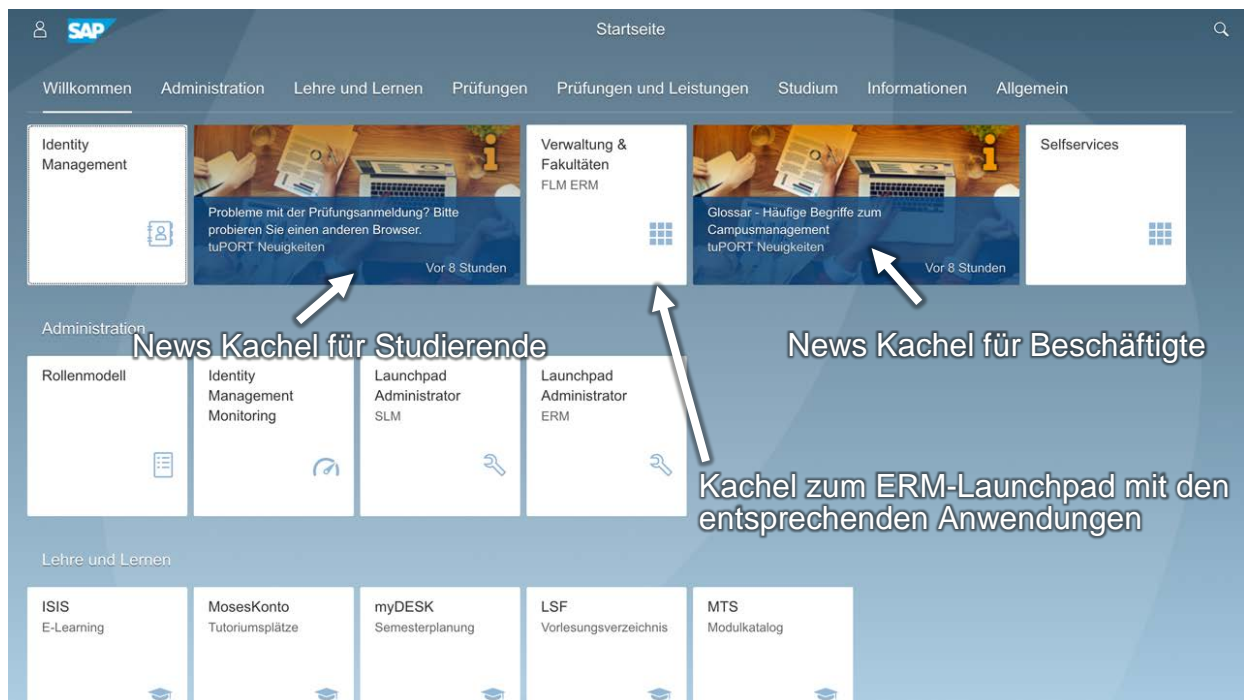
SAP

Startseite

Willkommen Administration Lehre und Lernen Prüfungen Prüfungen und Leistungen Studium Informationen Allgemein

Identity Management

Probleme mit der Prüfungsanmeldung? Bitte probieren Sie einen anderen Browser.
tuPORT Neuigkeiten
Vor 8 Stunden

Verwaltung & Fakultäten
FLM ERM

Glossar - Häufige Begriffe zum Campusmanagement
tuPORT Neuigkeiten
Vor 8 Stunden

Selfservices

Administration

News Kachel für Studierende

News Kachel für Beschäftigte

Rollenmodell

Identity Management Monitoring

Launchpad Administrator
SLM

Launchpad Administrator
ERM

Kachel zum ERM-Launchpad mit den entsprechenden Anwendungen

Lehre und Lernen

ISIS
E-Learning

MosesKonto
Tutoriumsplätze

myDESK
Semesterplanung

LSF
Vorlesungsverzeichnis

MTS
Modulkatalog